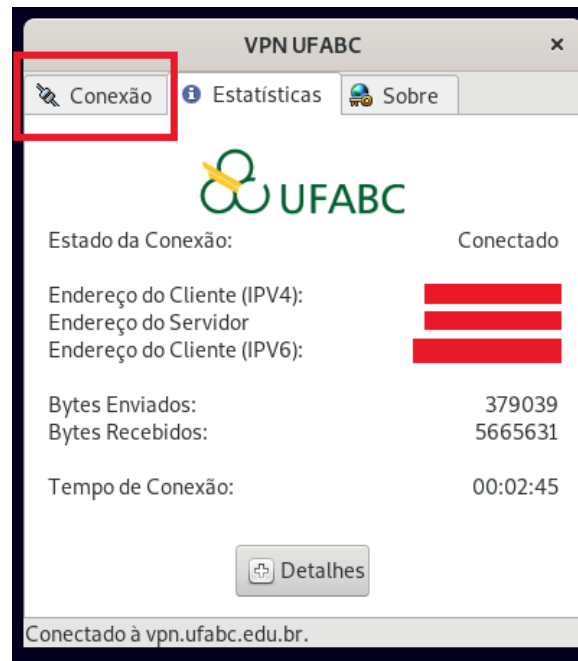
VPN UFABC ×

Conexão | Estatísticas | Sobre

UFABC

Estado da Conexão: Conectado

Endereço do Cliente (IPV4):
Endereço do Servidor
Endereço do Cliente (IPV6):

Bytes Enviados: 379039
Bytes Recebidos: 5665631

Tempo de Conexão: 00:02:45

Detalhes

Conectado à vpn.ufabc.edu.br.